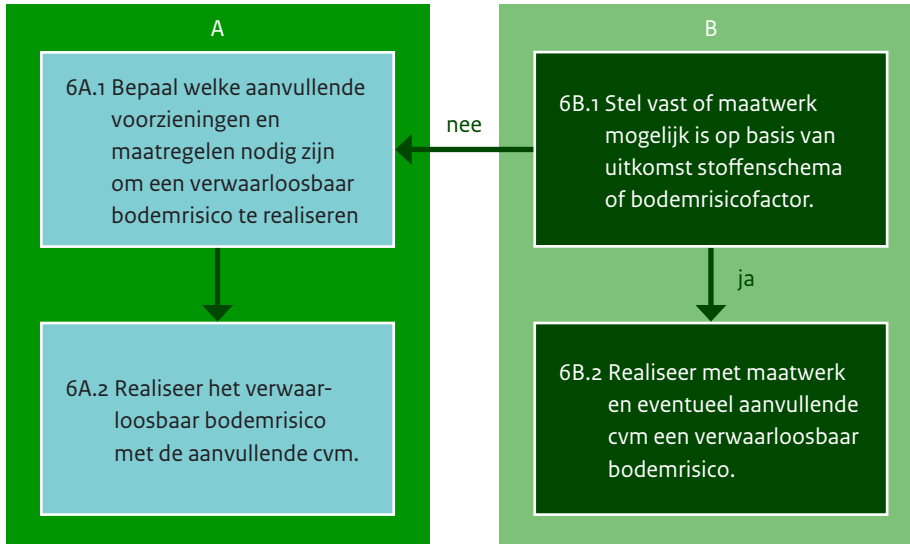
A

6A.1 Bepaal welke aanvullende voorzieningen en maatregelen nodig zijn om een verwaarloosbaar bodemrisico te realiseren

6A.2 Realiseer het verwaarloosbaar bodemrisico met de aanvullende cvm.

B

6B.1 Stel vast of maatwerk mogelijk is op basis van uitkomst stoffenschema of bodemrisicofactor.

nee

ja

6B.2 Realiseer met maatwerk en eventueel aanvullende cvm een verwaarloosbaar bodemrisico.